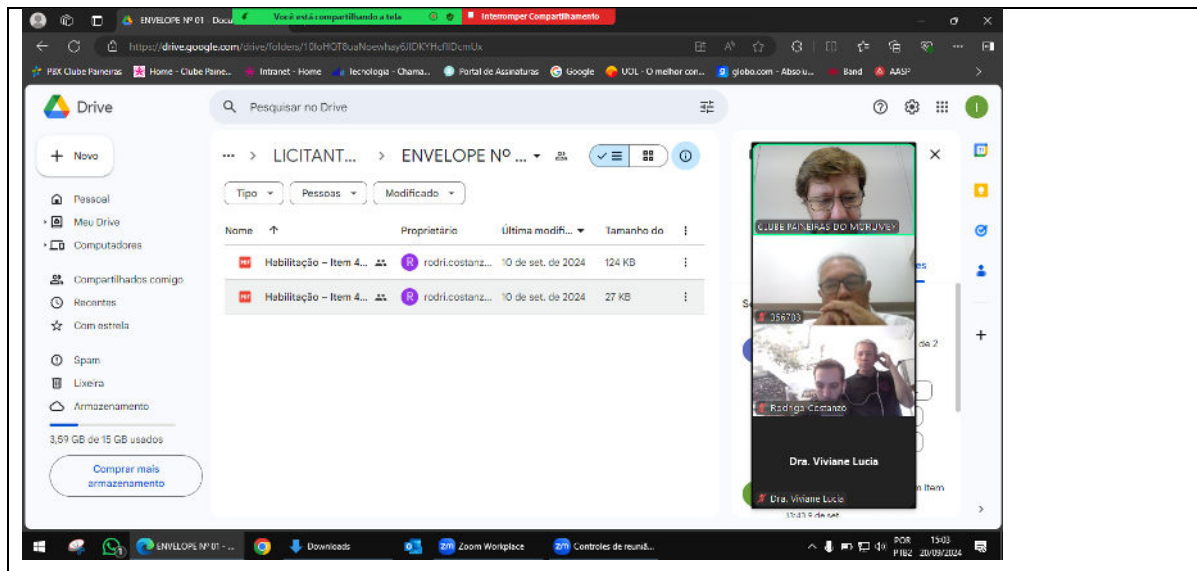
ENVELOPE Nº 01 · Docu Você está compartilhando a tela Interromper Compartilhamento

https://drive.google.com/drive/folders/10loHOT8uaNoewhay6JDKYHcflIDcmUx

PBX Clube Paineiras Home - Clube Paine... Intranet - Home Tecnologia - Chama... Portal de Assinaturas Google UOL - O melhor con... globo.com - Absolu... Band AASP

Drive

Pesquisar no Drive

Novo

Pessoal
Meu Drive
Computadores

Compartilhados comigo
Recentes
Com estrela

Spam
Lixeira
Armazenamento

3,59 GB de 15 GB usados

Comprar mais armazenamento

... > LICITANT... > ENVELOPE Nº ...

Tipo Pessoas Modificado

| Nome | Proprietário | Última modifi... | Tamanho do |
|---|---|---|---|
| Habilitação – Item 4... | rodri.costanz... | 10 de set. de 2024 | 124 KB |
| Habilitação – Item 4... | rodri.costanz... | 10 de set. de 2024 | 27 KB |

CLUBE PAINEIRAS DO MORUMBY

056703

Rodrigo Costanzo

Dra. Viviane Lucia

Dra. Viviane Lucia

es
de 2
n Item
13:43 9 de set

ENVELOPE Nº 01 - ... Downloads Zoom Workplace Controles de reuniã...

POR PTB2 15:03 20/09/2024